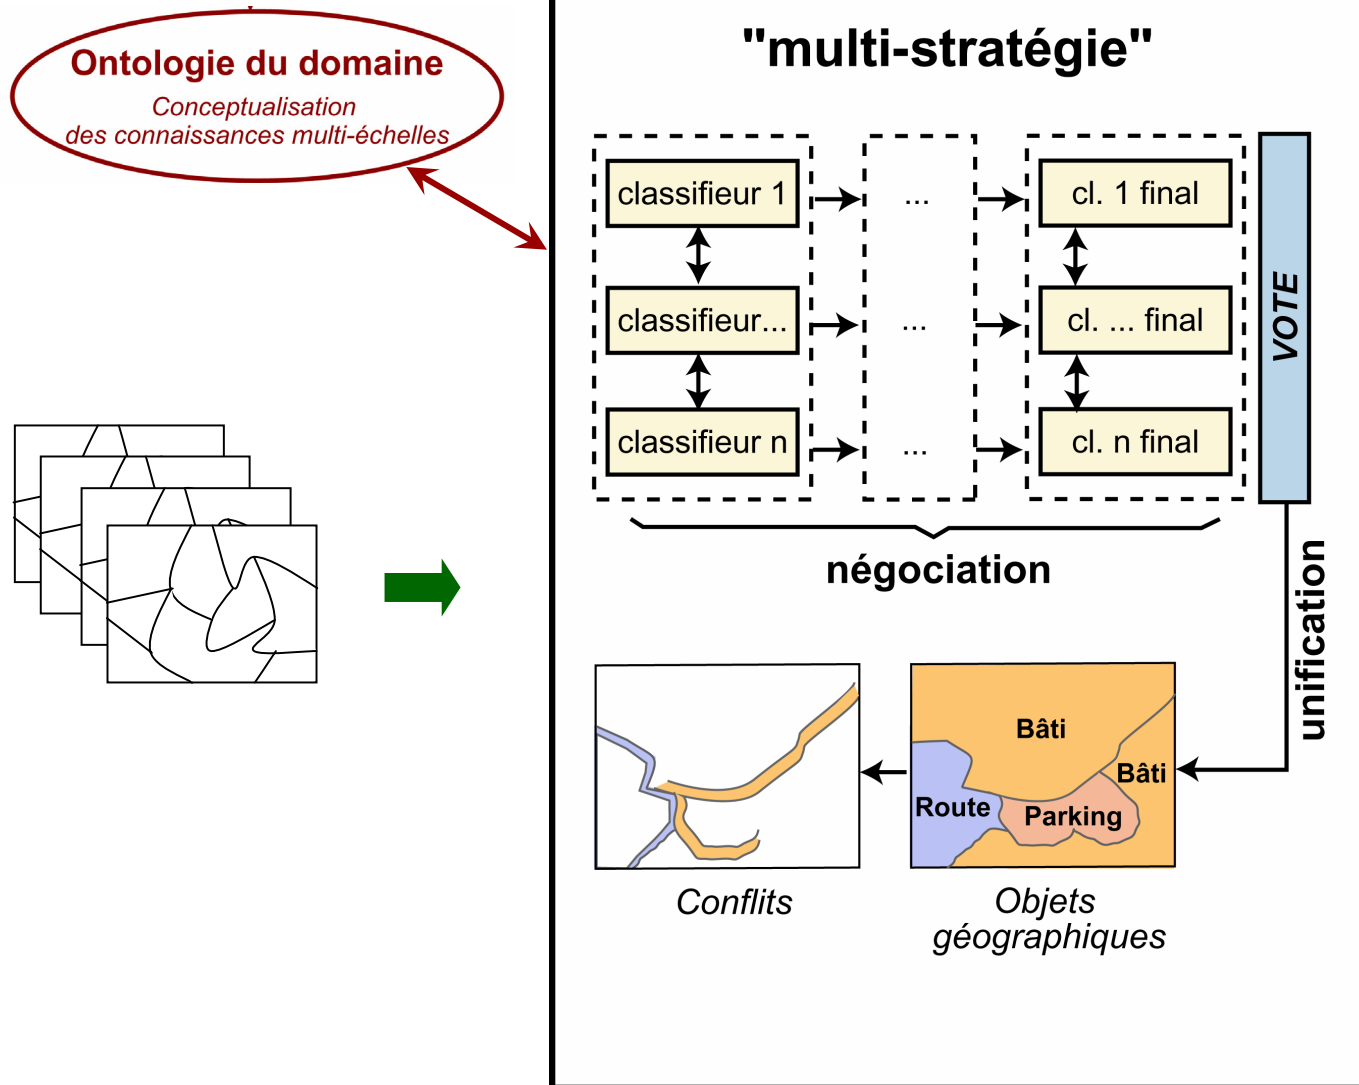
Ontologie du domaine
Conceptualisation des connaissances multi-échelles

"multi-stratégie"

classifieur 1
classifieur...
classifieur n

...
...
...

cl. 1 final
cl. ... final
cl. n final

VOTE

négociation

unification

Bâti
Bâti
Route
Parking

Conflits

Objets géographiques